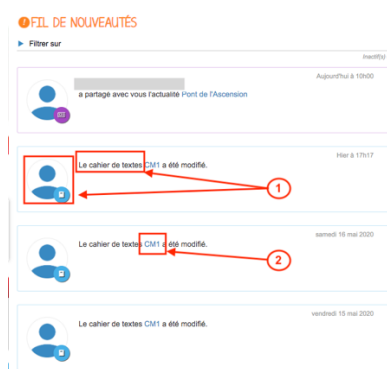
FIL DE NOUVEAUTÉS

Filtrer sur

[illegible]

Aujourd'hui à 10h00

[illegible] a partagé avec vous l'actualité Pont de l'Ascension

Hier à 17h17

Le cahier de textes CM1 a été modifié.

1

samedi 16 mai 2020

Le cahier de textes CM1 a été modifié.

2

vendredi 15 mai 2020

Le cahier de textes CM1 a été modifié.